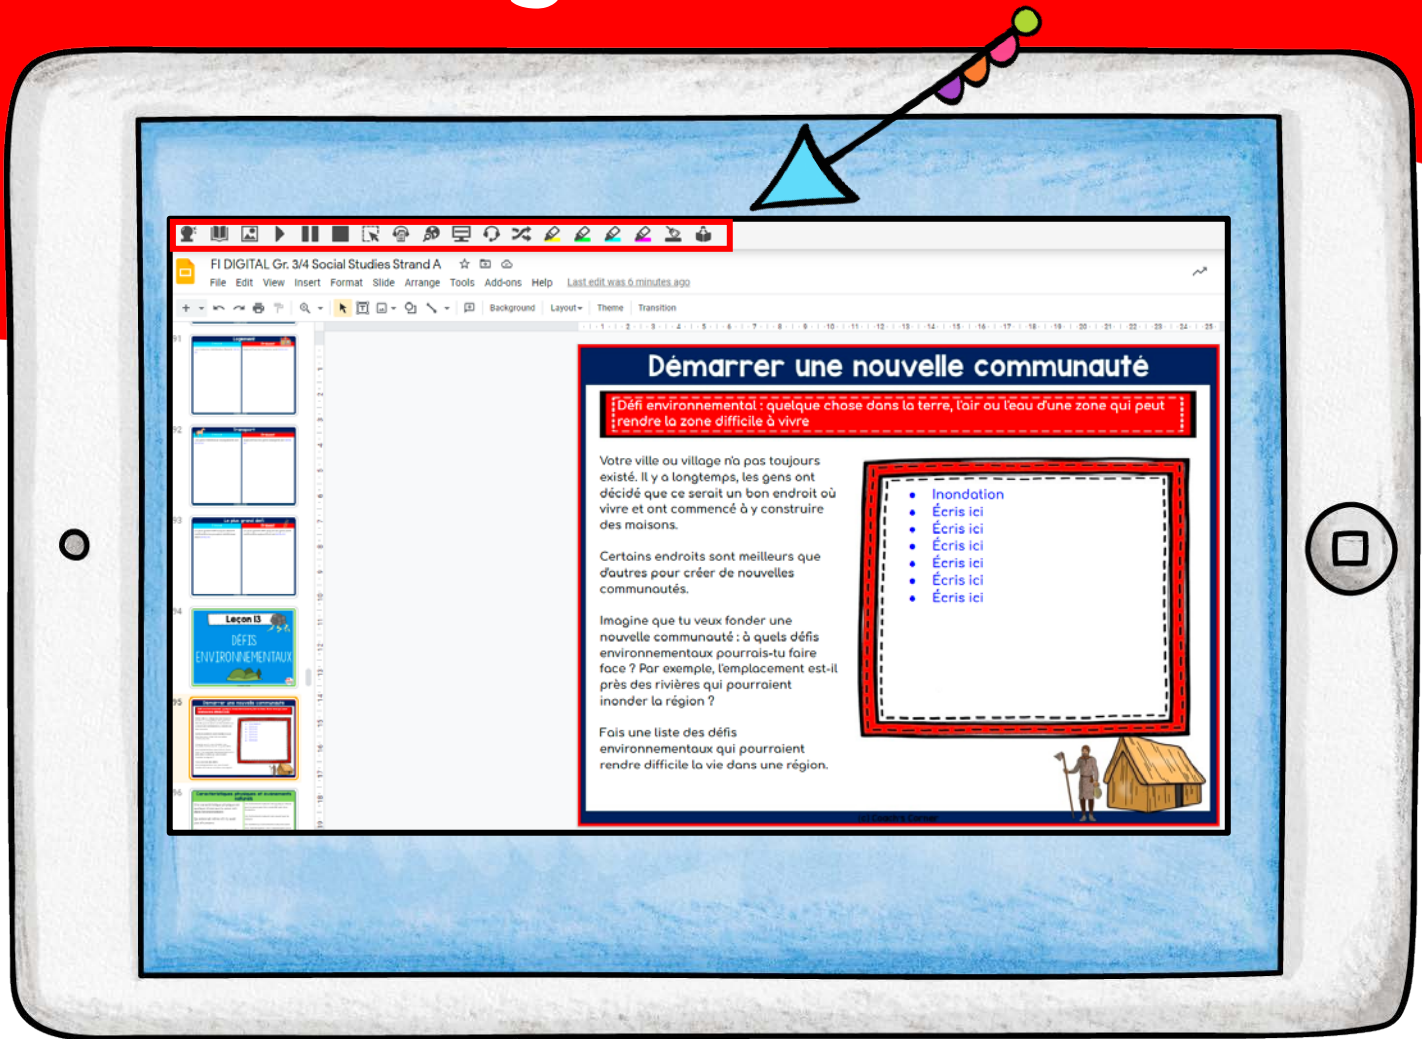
FI DIGITAL Gr. 3/4 Social Studies Strand A

File Edit View Insert Format Slide Arrange Tools Add-ons Help Last edit was 6 minutes ago

Background Layout Theme Transition

91
92
93
94
Leçon 13
DÉFIS ENVIRONNEMENTAUX
95
96

Démarrer une nouvelle communauté

Défi environnemental : quelque chose dans la terre, l'air ou l'eau d'une zone qui peut rendre la zone difficile à vivre

Votre ville ou village n'a pas toujours existé. Il y a longtemps, les gens ont décidé que ce serait un bon endroit où vivre et ont commencé à y construire des maisons.

Certains endroits sont meilleurs que d'autres pour créer de nouvelles communautés.

Imagine que tu veux fonder une nouvelle communauté : à quels défis environnementaux pourrais-tu faire face ? Par exemple, l'emplacement est-il près des rivières qui pourraient inonder la région ?

Fais une liste des défis environnementaux qui pourraient rendre difficile la vie dans une région.

- Inondation
- Écris ici
- Écris ici
- Écris ici
- Écris ici
- Écris ici
- Écris ici

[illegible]